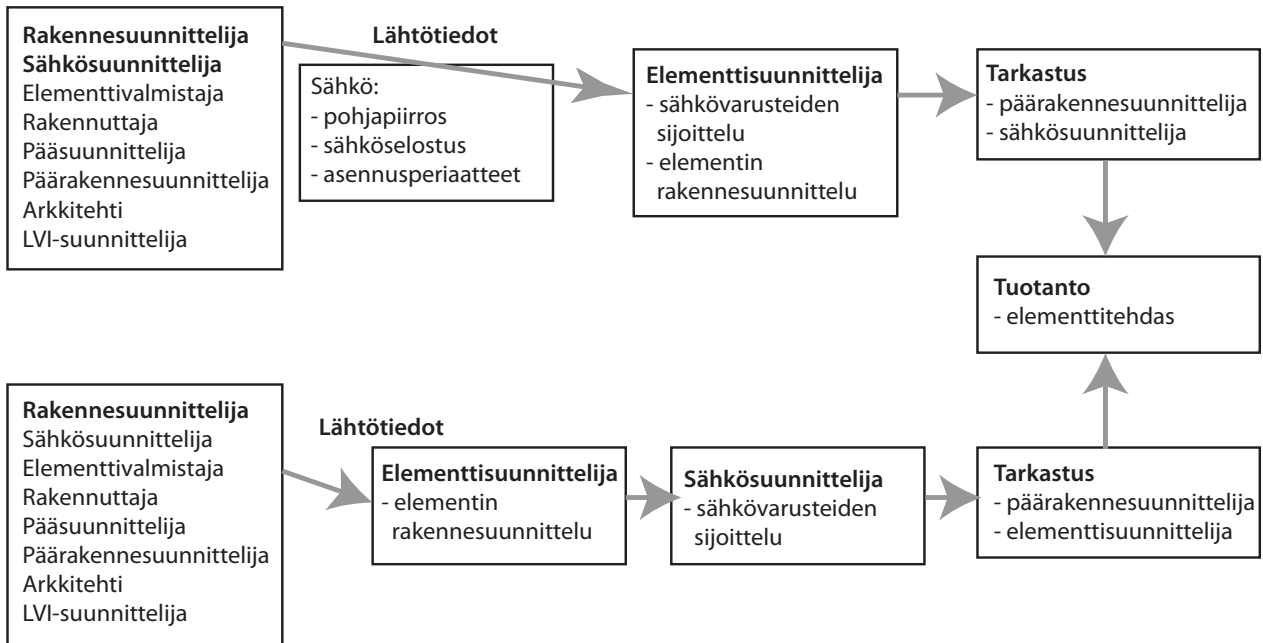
Rakennesuunnittelija
Sähkösuunnittelija
Elementtivalmistaja
Rakennuttaja
Pääsuunnittelija
Päärakennesuunnittelija
Arkkitehti
LVI-suunnittelija

Lähtötiedot

Sähkö:
- pohjapiirros
- sähköselostus
- asennusperiaatteet

Elementtisuunnittelija
- sähkövarusteiden sijoittelu
- elementin rakennesuunnittelu

Tarkastus
- päärakennesuunnittelija
- sähkösuunnittelija

Tuotanto
- elementtitehdas

Rakennesuunnittelija
Sähkösuunnittelija
Elementtivalmistaja
Rakennuttaja
Pääsuunnittelija
Päärakennesuunnittelija
Arkkitehti
LVI-suunnittelija

Lähtötiedot

Elementtisuunnittelija
- elementin rakennesuunnittelu

Sähkösuunnittelija
- sähkövarusteiden sijoittelu

Tarkastus
- päärakennesuunnittelija
- elementtisuunnittelija